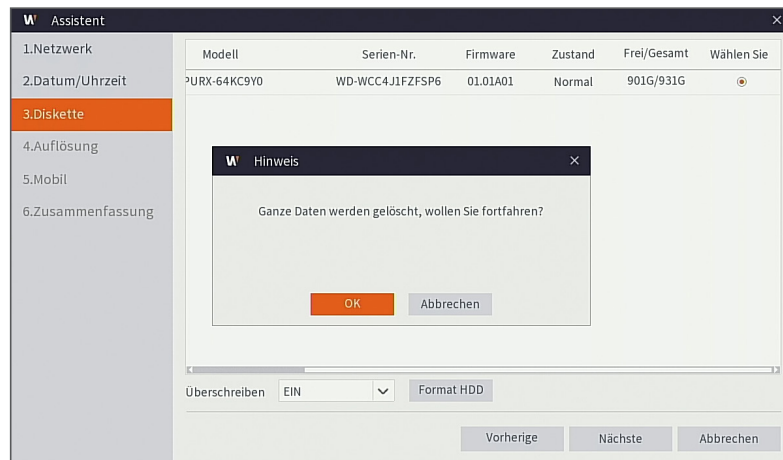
W Assistent

1.Netzwerk
2.Datum/Uhrzeit
3.Diskette
4.Auflösung
5.Mobil
6.Zusammenfassung

| Modell | Serien-Nr. | Firmware | Zustand | Frei/Gesamt | Wählen Sie |
|---|---|---|---|---|---|
| PURX-64KC9Y0 | WD-WCC4J1FZFSP6 | 01.01A01 | Normal | 901G/931G | |

W Hinweis

Ganze Daten werden gelöscht, wollen Sie fortfahren?

OK Abbrechen

Überschreiben EIN Format HDD

Vorherige Nächste Abbrechen